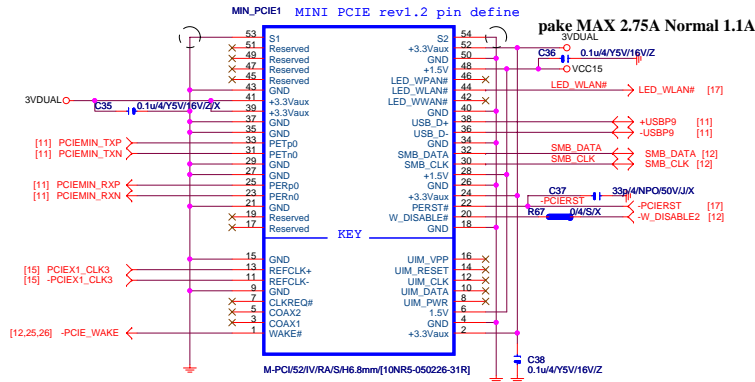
MIN_PCIE1

MINI PCIE rev1.2 pin define

pake MAX 2.75A Normal 1.1A

| | | | |
|---|---|---|---|
| 53 | S1 | S2 | 54 |
| 51 | Reserved | +3.3Vaux | 52 |
| 49 | Reserved | GND | 50 |
| 47 | Reserved | +1.5V | 48 |
| 45 | Reserved | LED_WPAN# | 46 |
| 43 | GND | LED_WLAN# | 44 |
| 41 | +3.3Vaux | LED_WWAN# | 42 |
| 39 | +3.3Vaux | GND | 40 |
| 37 | GND | USB_D+ | 38 |
| 35 | GND | USB_D- | 36 |
| 33 | PETp0 | GND | 34 |
| 31 | PETn0 | SMB_DATA | 32 |
| 29 | GND | SMB_CLK | 30 |
| 27 | GND | +1.5V | 28 |
| 25 | PERp0 | GND | 26 |
| 23 | PERn0 | +3.3Vaux | 24 |
| 21 | GND | PERST# | 22 |
| 19 | Reserved | W_DISABLE# | 20 |
| 17 | Reserved | GND | 18 |

KEY

| | | | |
|---|---|---|---|
| 15 | GND | UIM_VPP | 16 |
| 13 | REFCLK+ | UIM_RESET | 14 |
| 11 | REFCLK- | UIM_CLK | 12 |
| 9 | GND | UIM_DATA | 10 |
| 7 | CLKREQ# | UIM_PWR | 8 |
| 5 | COAX2 | 1.5V | 6 |
| 3 | COAX1 | GND | 4 |
| 1 | WAKE# | +3.3Vaux | 2 |

M-PCI/52/IV/RA/S/H6.8mm/[10NR5-050226-31R]

3VDUAL
C36 0.1u/4/Y5V/16V/Z
VCC15
LED_WLAN#
LED_WLAN# [17]
3VDUAL
C35 0.1u/4/Y5V/16V/Z/X
+USBP9 [11]
-USBP9 [11]
[11] PCIEMIN_TXP
[11] PCIEMIN_TXN
SMB_DATA
SMB_CLK
SMB_DATA [12]
SMB_CLK [12]
[11] PCIEMIN_RXP
[11] PCIEMIN_RXN
C37 33p/4/NPO/50V/J/X
-PCIERST
-PCIERST [17]
R67 0/4/S/X
-W_DISABLE2 [12]
[15] PCIEX1_CLK3
[15] -PCIEX1_CLK3
[12,25,26] -PCIE_WAKE
C38
0.1u/4/Y5V/16V/Z